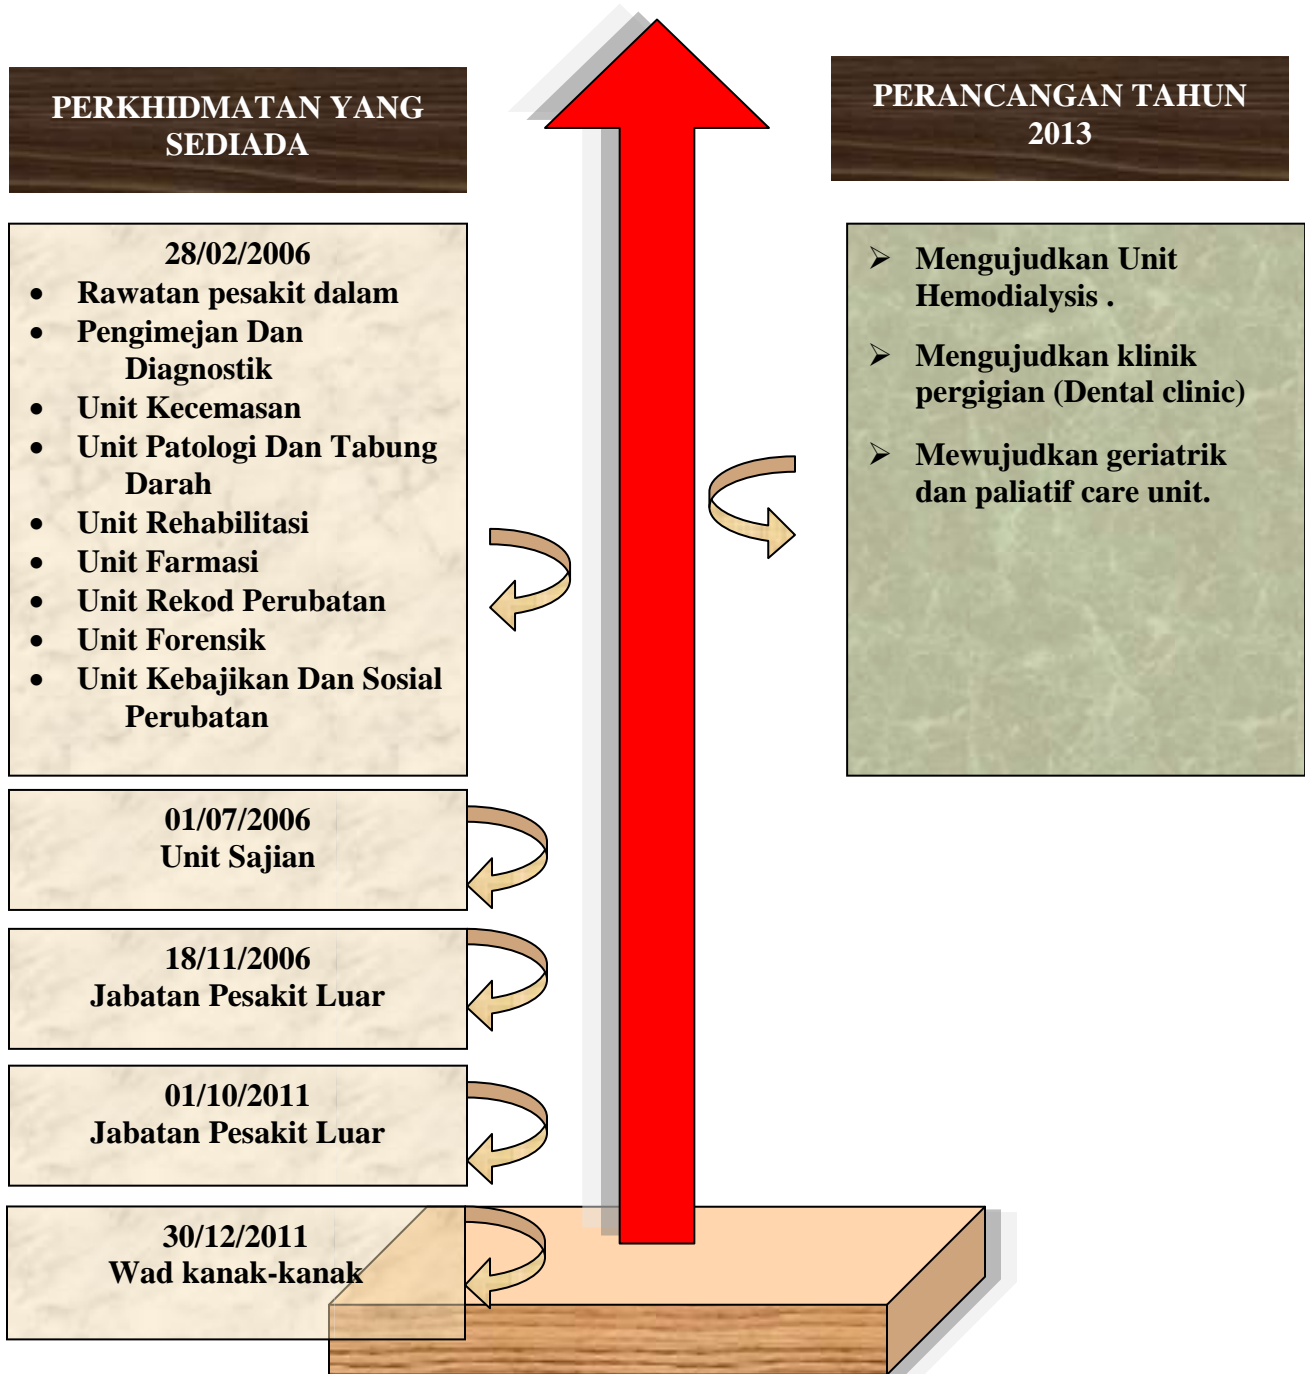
PERKHIDMATAN YANG SEDIADA

28/02/2006
- Rawatan pesakit dalam
- Pengimejan Dan Diagnostik
- Unit Kecemasan
- Unit Patologi Dan Tabung Darah
- Unit Rehabilitasi
- Unit Farmasi
- Unit Rekod Perubatan
- Unit Forensik
- Unit Kebajikan Dan Sosial Perubatan

01/07/2006
Unit Sajian

18/11/2006
Jabatan Pesakit Luar

01/10/2011
Jabatan Pesakit Luar

30/12/2011
Wad kanak-kanak

PERANCANGAN TAHUN 2013

- Mengujudkan Unit Hemodialysis .
- Mengujudkan klinik pergigian (Dental clinic)
- Mewujudkan geriatrik dan paliatif care unit.